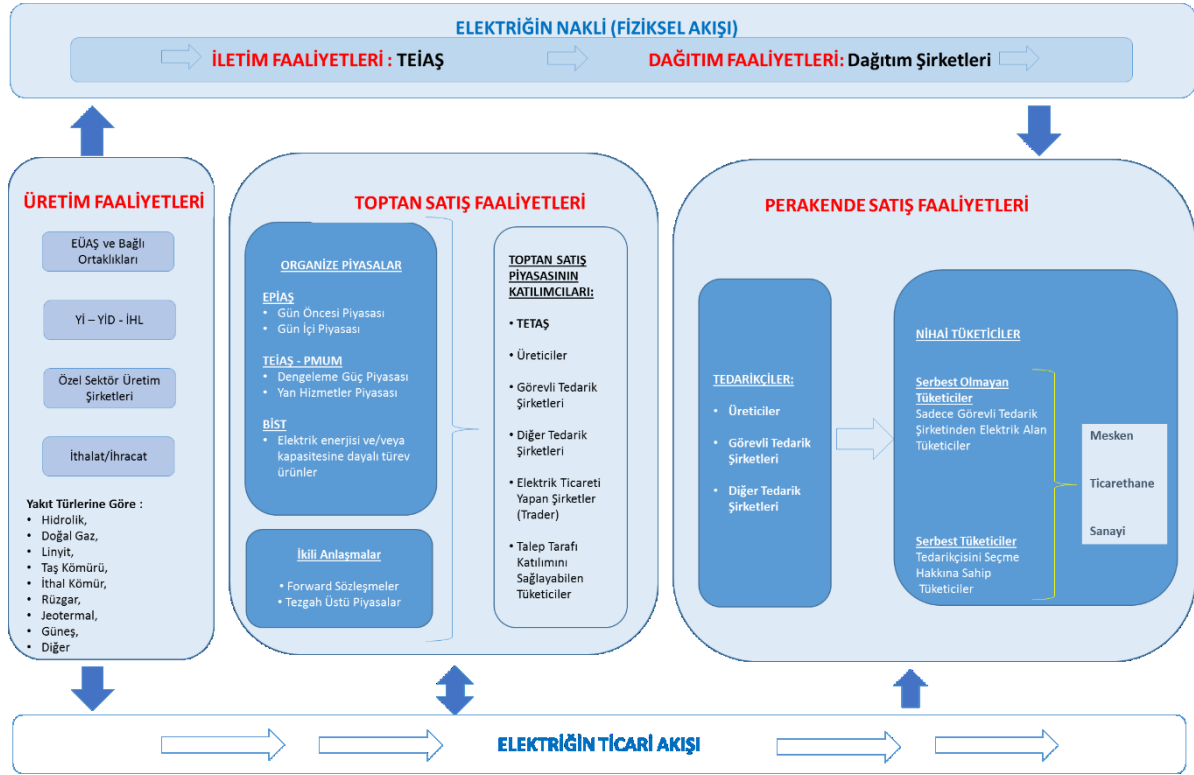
ELEKTRİĞİN NAKLİ (FİZİKSEL AKIŞI)

İLETİM FAALİYETLERİ : TEİAŞ

DAĞITIM FAALİYETLERİ: Dağıtım Şirketleri

ÜRETİM FAALİYETLERİ

EÜAŞ ve Bağlı Ortaklıkları

Yİ – YİD - İHL

Özel Sektör Üretim Şirketleri

İthalat/İhracat

Yakıt Türlerine Göre :
• Hidrolik,
• Doğal Gaz,
• Linyit,
• Taş Kömürü,
• İthal Kömür,
• Rüzgar,
• Jeotermal,
• Güneş,
• Diğer

TOPTAN SATIŞ FAALİYETLERİ

ORGANİZE PİYASALAR

EPİAŞ
• Gün Öncesi Piyasası
• Gün İçi Piyasası

TEİAŞ - PMUM
• Dengeleme Güç Piyasası
• Yan Hizmetler Piyasası

BİST
• Elektrik enerjisi ve/veya kapasitesine dayalı türev ürünler

İkili Anlaşmalar

• Forward Sözleşmeler
• Tezgah Üstü Piyasalar

TOPTAN SATIŞ PİYASASININ KATILIMCILARI:

• TETAŞ
• Üreticiler
• Görevli Tedarik Şirketleri
• Diğer Tedarik Şirketleri
• Elektrik Ticareti Yapan Şirketler (Trader)
• Talep Tarafı Katılımını Sağlayabilen Tüketiciler

PERAKENDE SATIŞ FAALİYETLERİ

TEDARİKÇİLER:

• Üreticiler
• Görevli Tedarik Şirketleri
• Diğer Tedarik Şirketleri

NİHAİ TÜKETİCİLER

Serbest Olmayan Tüketiciler
Sadece Görevli Tedarik Şirketinden Elektrik Alan Tüketiciler

Serbest Tüketiciler
Tedarikçisini Seçme Hakkına Sahip Tüketiciler

Mesken

Ticarethane

Sanayi

ELEKTRİĞİN TİCARİ AKIŞI